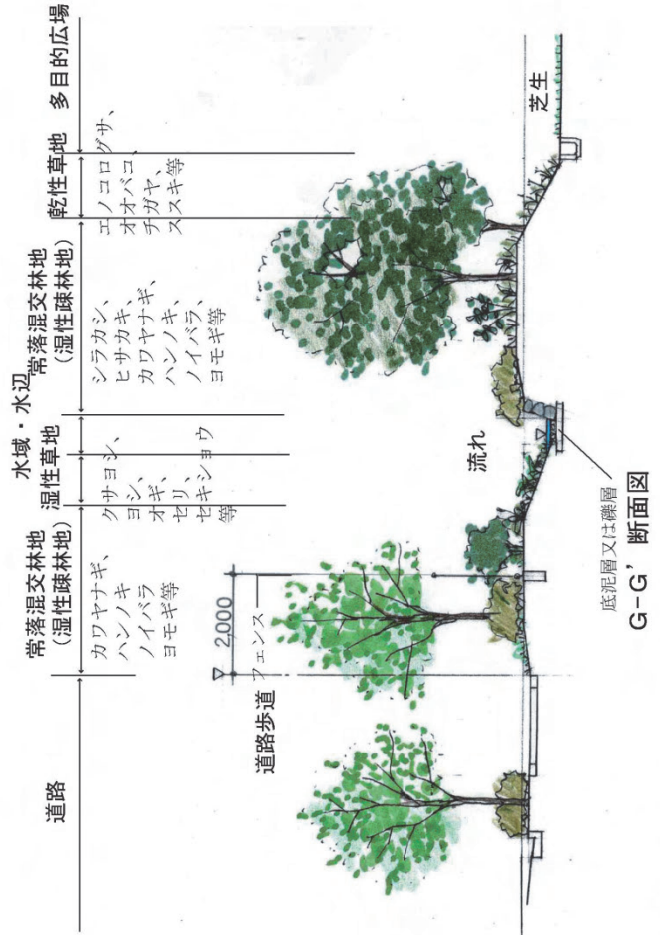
道路

常落混交林地
（湿性疎林地）
カワヤナギ、
ハンノキ
ノイバラ
ヨモギ等

水域・水辺
湿性草地
クサヨシ、
ヨシ、
オギ、
セリ、
セキショウ
等

常落混交林地
（湿性疎林地）
シラカシ、
ヒサカキ、
カワヤナギ、
ハンノキ、
ノイバラ、
ヨモギ等

乾性草地
エノコログサ、
オオバコ、
チガヤ、
ススキ等

多目的広場

2000
フェンス
道路歩道
流れ
芝生
底泥層又は礫層
G-G' 断面図